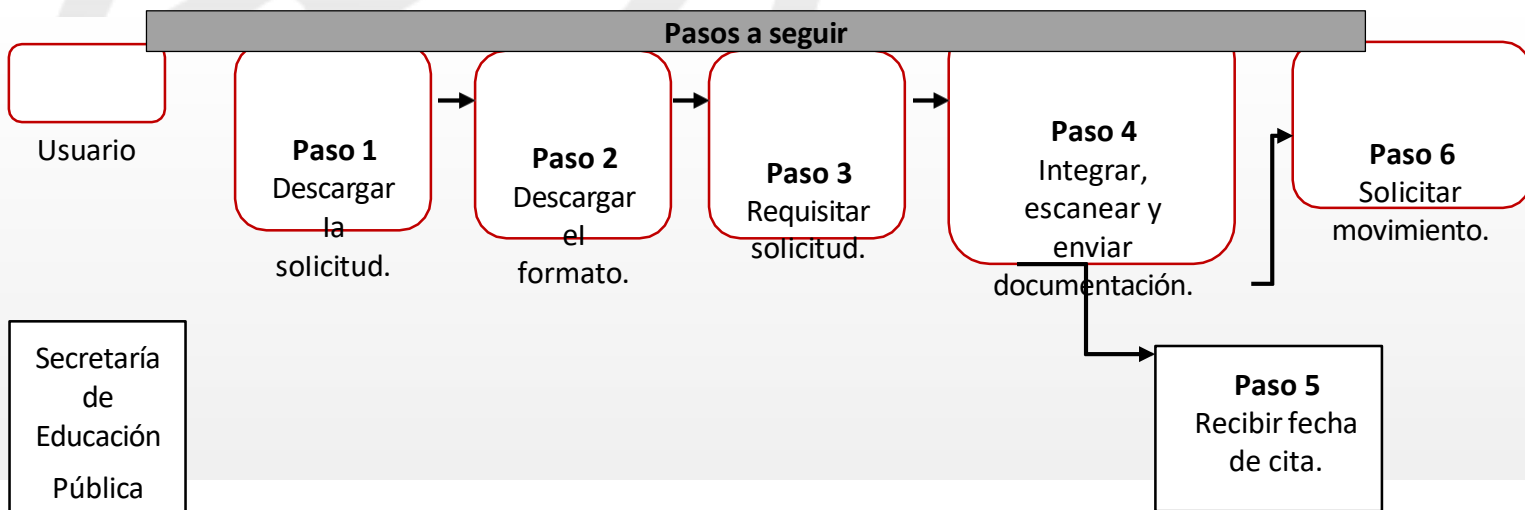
Pasos a seguir

Usuario

**Paso 1**
Descargar la solicitud.

**Paso 2**
Descargar el formato.

**Paso 3**
Requisitar solicitud.

**Paso 4**
Integrar, escanear y enviar documentación.

**Paso 6**
Solicitar movimiento.

Secretaría de Educación Pública

**Paso 5**
Recibir fecha de cita.